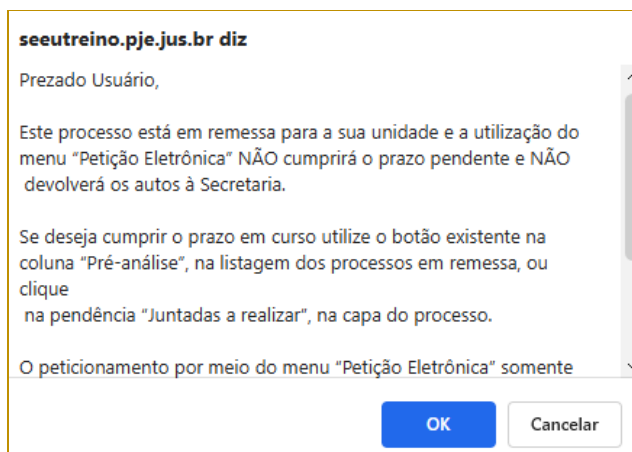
seeutreino.pje.jus.br diz

Prezado Usuário,

Este processo está em remessa para a sua unidade e a utilização do menu “Petição Eletrônica” NÃO cumprirá o prazo pendente e NÃO devolverá os autos à Secretaria.

Se deseja cumprir o prazo em curso utilize o botão existente na coluna “Pré-análise”, na listagem dos processos em remessa, ou clique
na pendência "Juntadas a realizar", na capa do processo.

O peticionamento por meio do menu “Petição Eletrônica” somente

OK

Cancelar